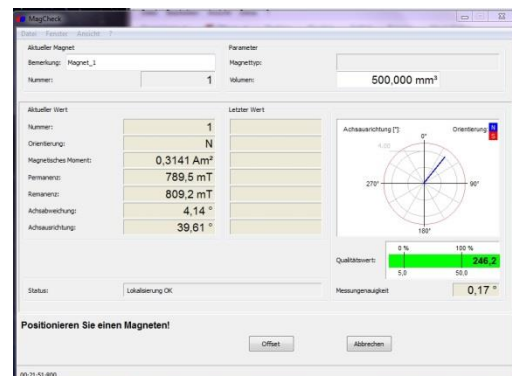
MagCheck

Datei Fenster Ansicht ?

Aktueller Magnet

Bemerkung: Magnet_1

Nummer: 1

Parameter

Magnettyp:

Volumen: 500,000 mm³

Aktueller Wert

Letzter Wert

Nummer: 1

Orientierung: N

Magnetisches Moment: 0,3141 Am²

Permanenz: 789,5 mT

Remanenz: 809,2 mT

Achsabweichung: 4,14 °

Achsausrichtung: 39,61 °

Achsausrichtung [°]: Orientierung N S

0°

90°

180°

270°

0 % 100 %

Qualitätswert: 246,2

5,0 50,0

Status: Lokalisierung OK

Messungenauigkeit 0,17 °

Positionieren Sie einen Magneten!

Offset

Abbrechen

00:21:51:800